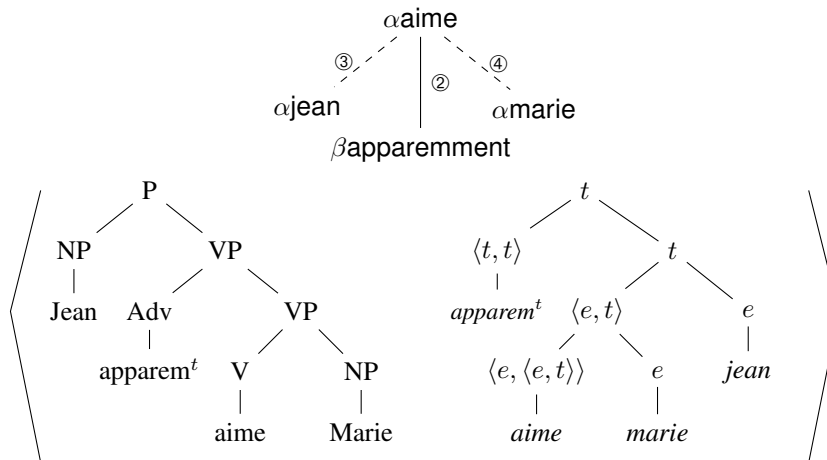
$\alpha$aime
③ ② ④
$\alpha$jean $\beta$apparemment $\alpha$marie

P
NP VP
Jean Adv VP
apparem$^t$ V NP
aime Marie

$t$
$\langle t,t \rangle$ $t$
*apparem$^t$* $\langle e,t \rangle$ $e$
$\langle e,\langle e,t \rangle\rangle$ $e$ *jean*
*aime* *marie*